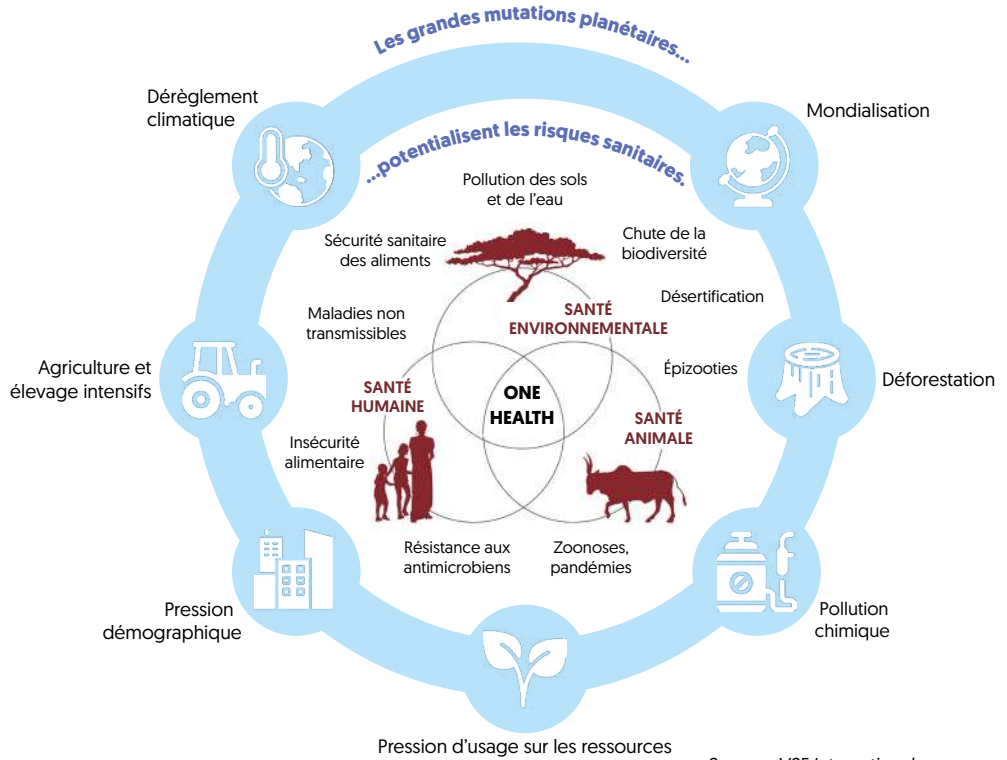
Les grandes mutations planétaires...

Dérèglement climatique

Mondialisation

...potentialisent les risques sanitaires.

Pollution des sols et de l'eau

Sécurité sanitaire des aliments

Chute de la biodiversité

Désertification

Maladies non transmissibles

SANTÉ ENVIRONNEMENTALE

Agriculture et élevage intensifs

Épizooties

Déforestation

SANTÉ HUMAINE

ONE HEALTH

SANTÉ ANIMALE

Insécurité alimentaire

Résistance aux antimicrobiens

Zoonoses, pandémies

Pression démographique

Pollution chimique

Pression d'usage sur les ressources

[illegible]